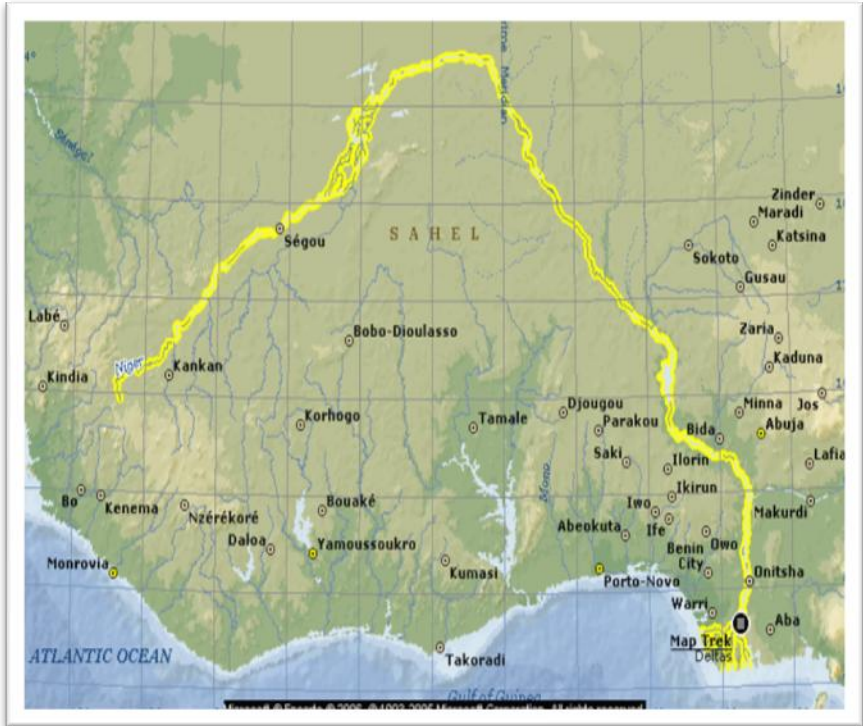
SAHEL

Ségou

Niger

Kankan

Labé

Kindia

Bobo-Dioulasso

Korhogo

Tamale

Djougou

Parakou

Saki

Ilorin

Bida

Minna

Abuja

Jos

Lafia

Zinder

Maradi

Katsina

Sokoto

Gusau

Zaria

Kaduna

Ikirun

Iwo

Ife

Abeokuta

Osogbo

Benin City

Owo

Makurdi

Onitsha

Warri

Aba

Map Trek

Deltas

Porto-Novo

Kumasi

Takoradi

Bo

Kenema

Nzérékoré

Bouaké

Daloa

Yamoussoukro

Monrovia

ATLANTIC OCEAN

Gulf of Guinea

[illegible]